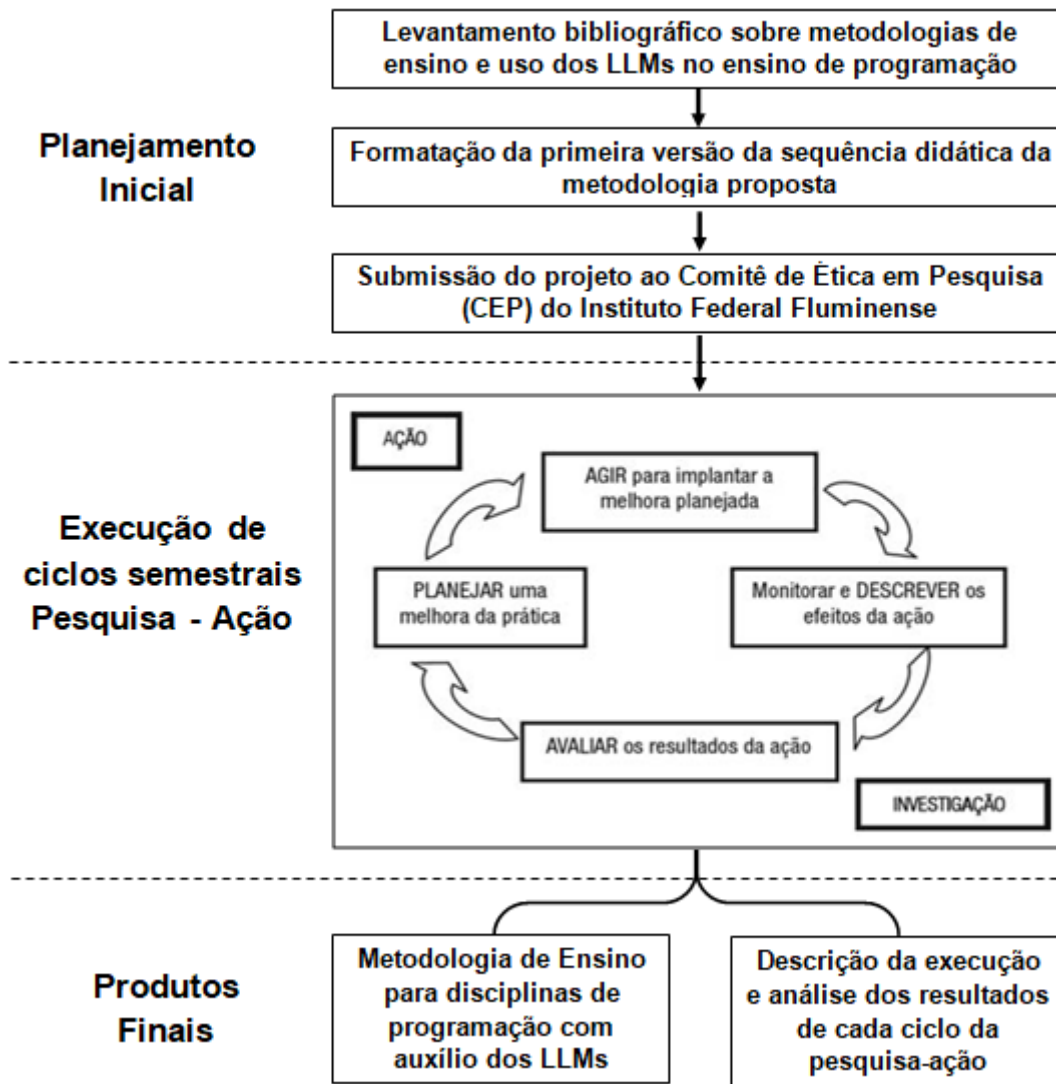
Planejamento Inicial

Levantamento bibliográfico sobre metodologias de ensino e uso dos LLMs no ensino de programação

Formatação da primeira versão da sequência didática da metodologia proposta

Submissão do projeto ao Comitê de Ética em Pesquisa (CEP) do Instituto Federal Fluminense

Execução de ciclos semestrais Pesquisa - Ação

AÇÃO

AGIR para implantar a melhora planejada

Monitorar e DESCREVER os efeitos da ação

AVALIAR os resultados da ação

PLANEJAR uma melhora da prática

INVESTIGAÇÃO

Produtos Finais

Metodologia de Ensino para disciplinas de programação com auxílio dos LLMs

Descrição da execução e análise dos resultados de cada ciclo da pesquisa-ação